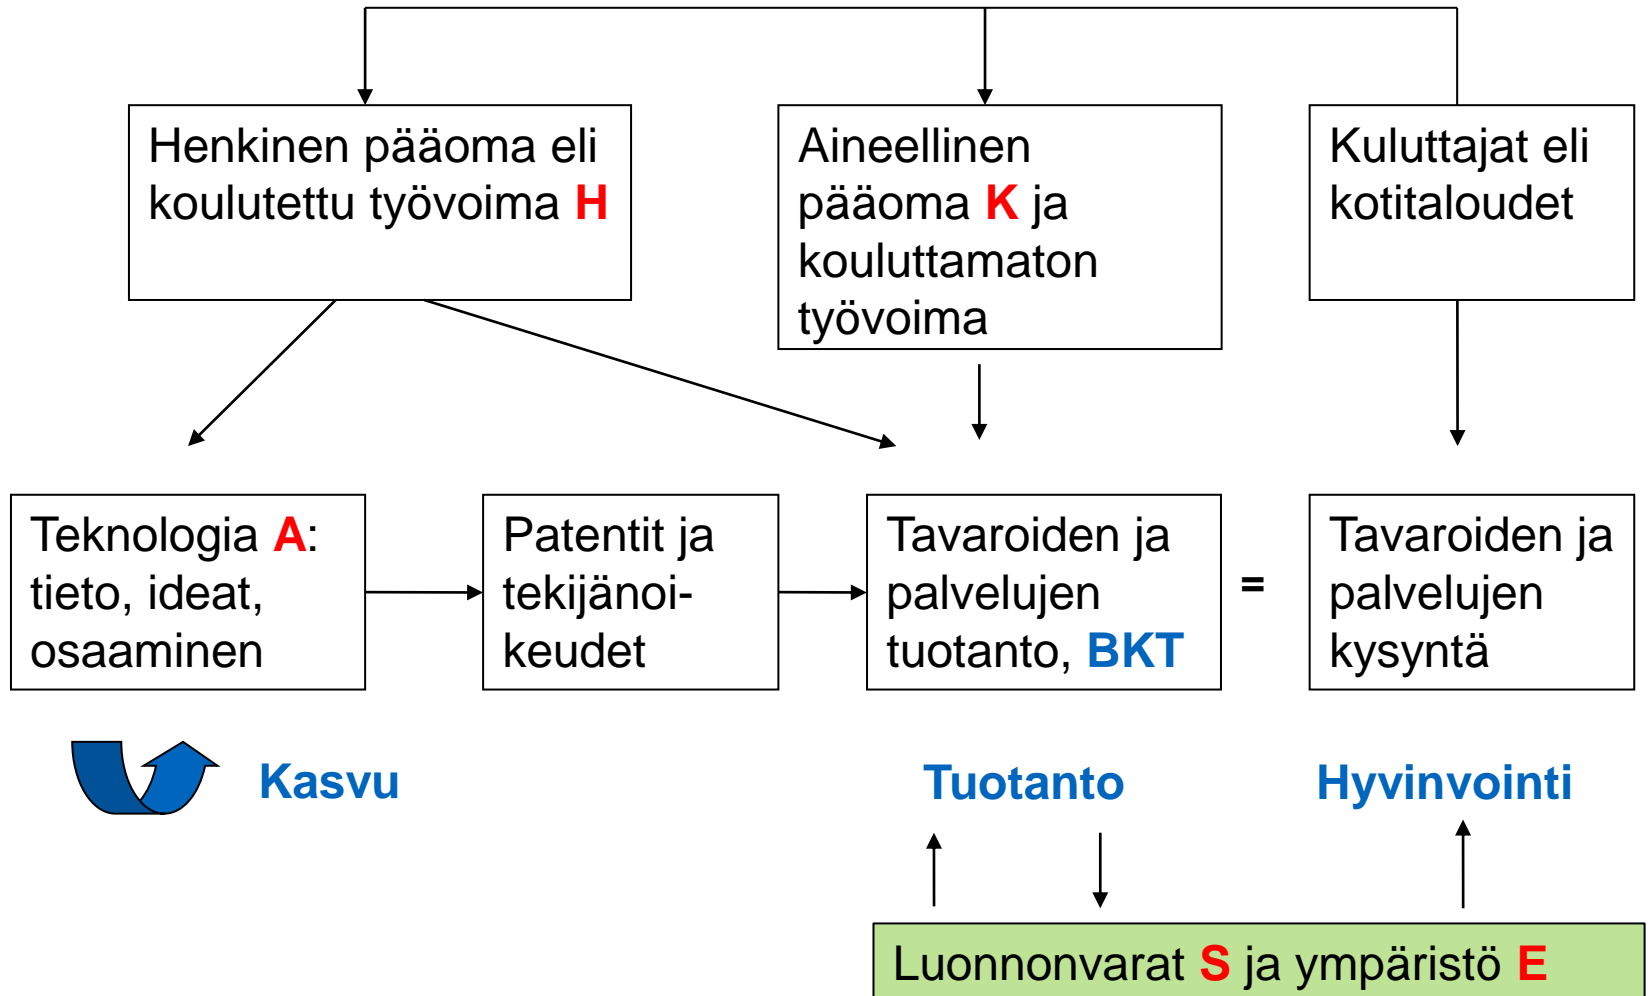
Henkinen pääoma eli koulutettu työvoima H

Aineellinen pääoma K ja kouluttamaton työvoima

Kuluttajat eli kotitaloudet

Teknologia A: tieto, ideat, osaaminen

Patentit ja tekijänoikeudet

Tavaroiden ja palvelujen tuotanto, BKT

=

Tavaroiden ja palvelujen kysyntä

Kasvu

Tuotanto

Hyvinvointi

Luonnonvarat S ja ympäristö E